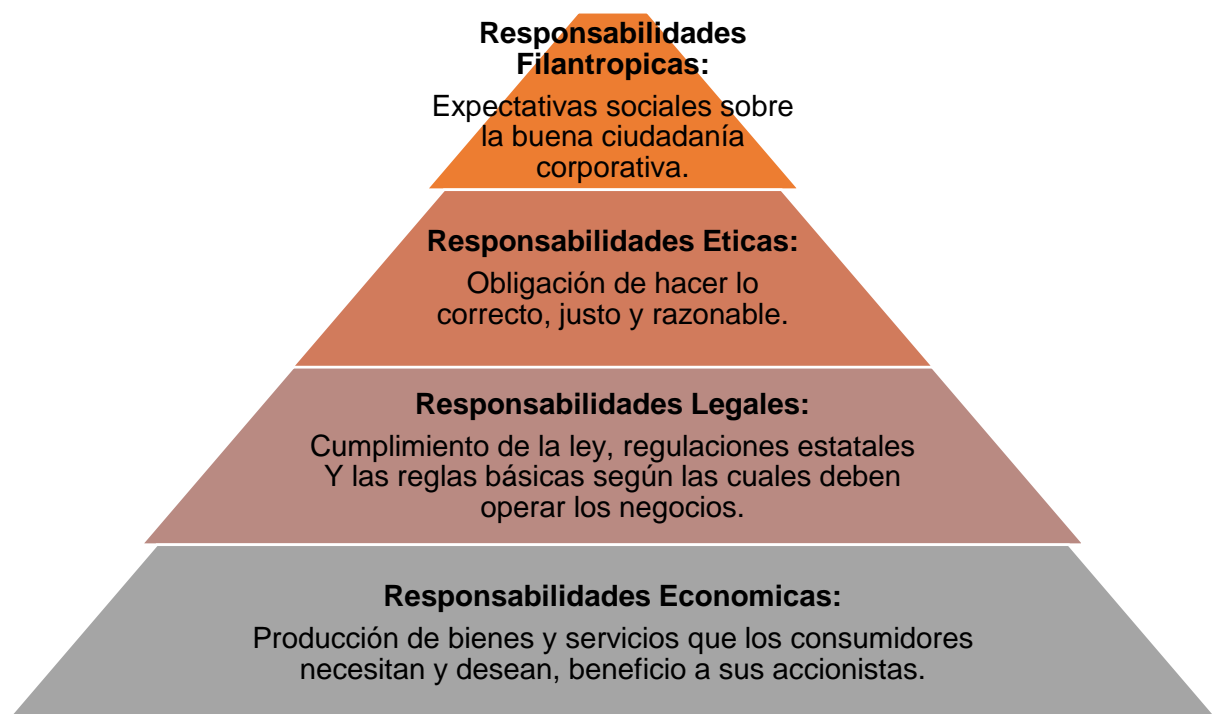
**Responsabilidades Filantropicas:**

Expectativas sociales sobre la buena ciudadanía corporativa.

**Responsabilidades Eticas:**

Obligación de hacer lo correcto, justo y razonable.

**Responsabilidades Legales:**

Cumplimiento de la ley, regulaciones estatales Y las reglas básicas según las cuales deben operar los negocios.

**Responsabilidades Economicas:**

Producción de bienes y servicios que los consumidores necesitan y desean, beneficio a sus accionistas.